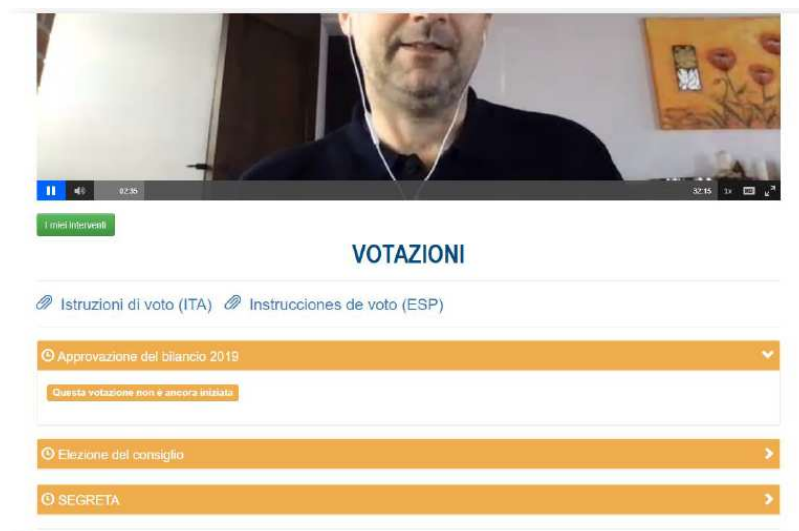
02:35

32:15 1x

I miei interventi

VOTAZIONI

Istruzioni di voto (ITA) Instrucciones de voto (ESP)

Approvazione del bilancio 2019

Questa votazione non è ancora iniziata

Elezione del consiglio

SEGRETA